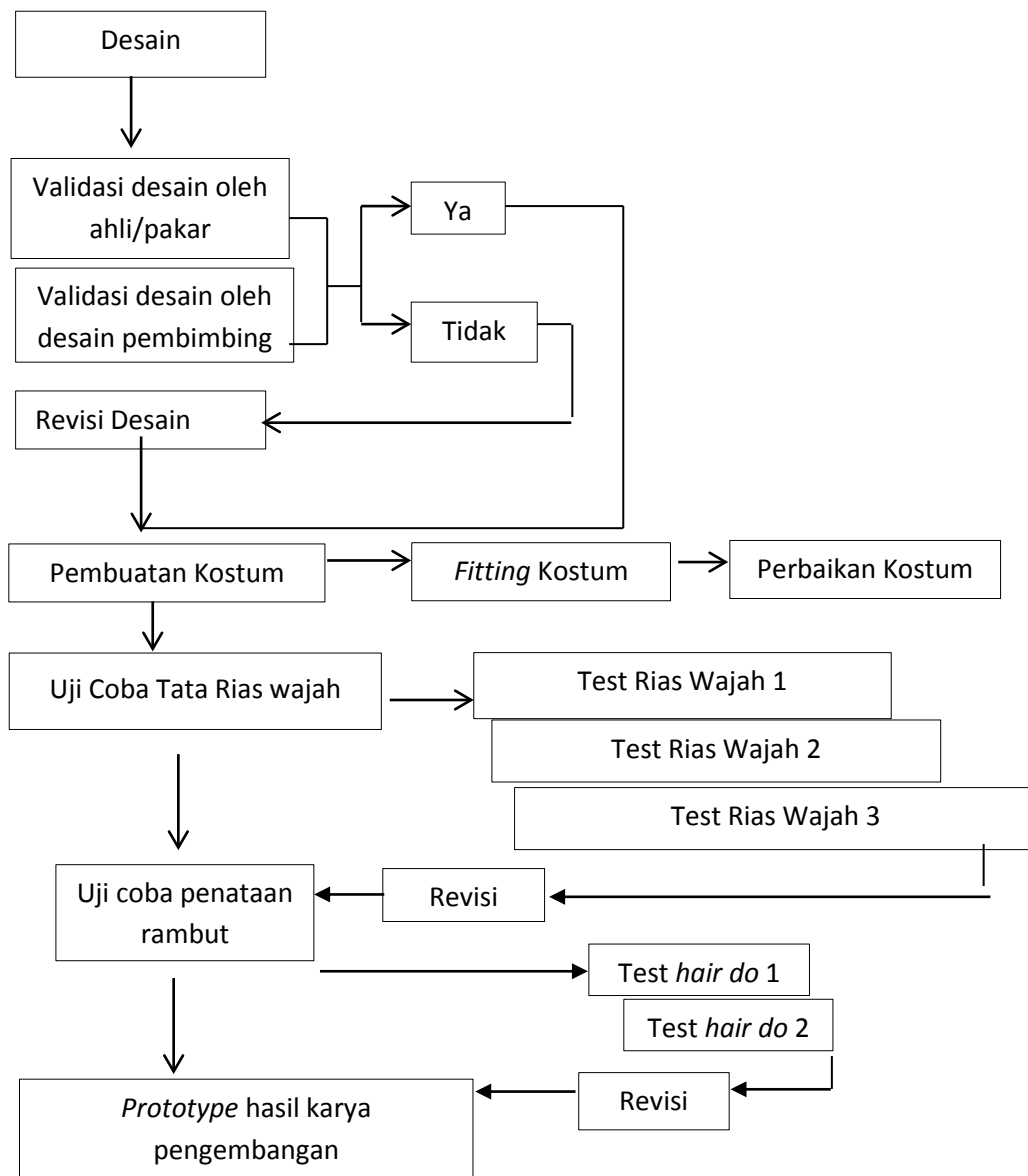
Desain

Validasi desain oleh ahli/pakar

Validasi desain oleh desain pembimbing

Ya

Tidak

Revisi Desain

Pembuatan Kostum

*Fitting* Kostum

Perbaikan Kostum

Uji Coba Tata Rias wajah

Test Rias Wajah 1

Test Rias Wajah 2

Test Rias Wajah 3

Uji coba penataan rambut

Revisi

Test *hair do* 1

Test *hair do* 2

*Prototype* hasil karya pengembangan

Revisi